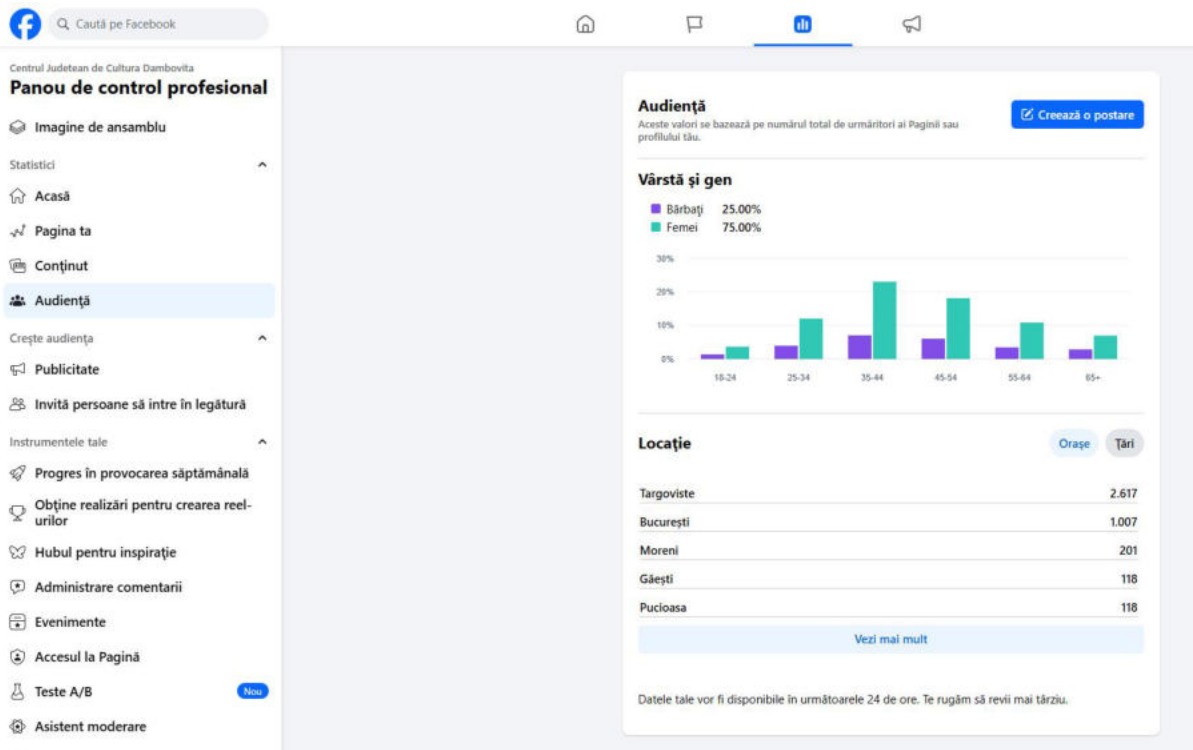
Caută pe Facebook

Centrul Judetean de Cultura Dambovita
Panou de control profesional

Imagine de ansamblu

Statistici

Acasă

Pagina ta

Conținut

Audiență

Crește audiența

Publicitate

Invită persoane să intre în legătură

Instrumentele tale

Progres în provocarea săptămânală

Obține realizări pentru crearea reel-urilor

Hubul pentru inspirație

Administrare comentarii

Evenimente

Accesul la Pagină

Teste A/B Nou

Asistent moderare

Audiență
Aceste valori se bazează pe numărul total de urmăritori ai Paginii sau profilului tău.

Creează o postare

Vârstă și gen

Bărbați 25.00%
Femei 75.00%

30%
20%
10%
0%
18-24 25-34 35-44 45-54 55-64 65+

Locație

Orașe Țări

| | |
|---|---|
| Targoviste | 2.617 |
| București | 1.007 |
| Moreni | 201 |
| Găești | 118 |
| Pucioasa | 118 |

Vezi mai mult

Datele tale vor fi disponibile în următoarele 24 de ore. Te rugăm să revii mai târziu.